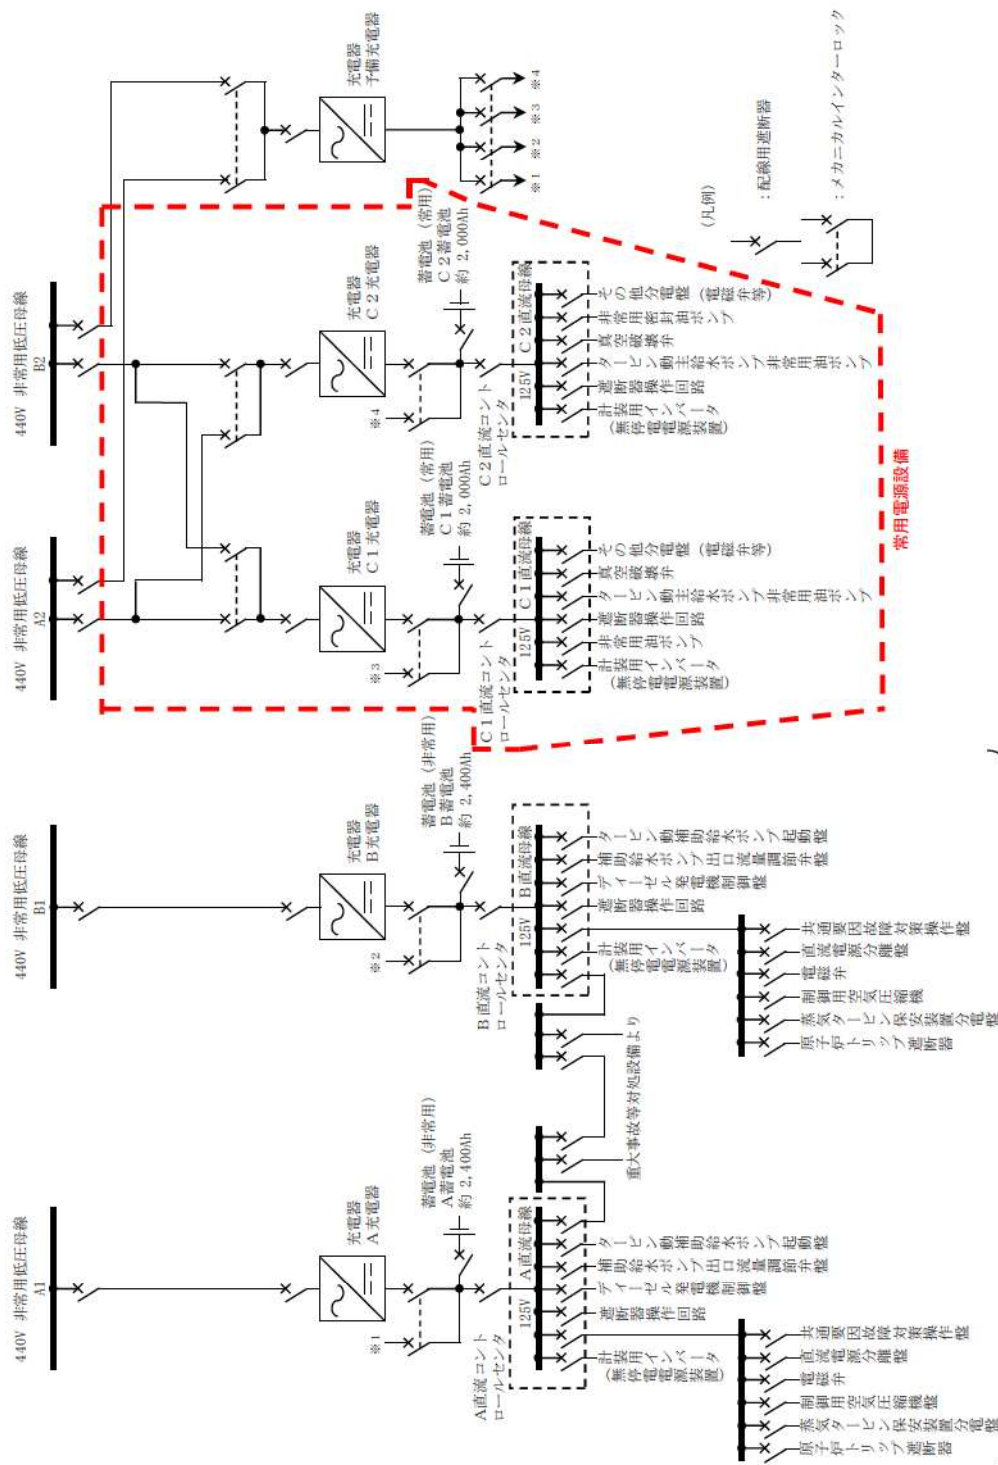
440V 非常用低圧母線 A1

440V 非常用低圧母線 B1

440V 非常用低圧母線 A2

440V 非常用低圧母線 B2

充電器 A充電器

充電器 B充電器

充電器 C1充電器

充電器 C2充電器

充電器 予備充電器

蓄電池（非常用） A蓄電池 約2,400Ah

蓄電池（非常用） B蓄電池 約2,400Ah

蓄電池（常用） C1蓄電池 約2,000Ah

蓄電池（常用） C2蓄電池 約2,000Ah

※1

※2

※3

※4

※1 ※2 ※3 ※4

A直流コントロールセンタ

125V

A直流母線

タービン動補助給水ポンプ起動盤

ディーゼル発電機制御盤

補助給水ポンプ出口流量調節弁

遮断器操作回路

計装用インバータ（無停電電源装置）

共通要因故障対策操作盤

直流電源分離盤

電磁弁

制御用空気圧縮機

蒸気タービン保安装置分電盤

原子炉トリップ遮断器

重大事故等対処設備より

B直流コントロールセンタ

125V

B直流母線

タービン動補助給水ポンプ起動盤

ディーゼル発電機制御盤

補助給水ポンプ出口流量調節弁

遮断器操作回路

計装用インバータ（無停電電源装置）

共通要因故障対策操作盤

直流電源分離盤

電磁弁

制御用空気圧縮機

蒸気タービン保安装置分電盤

原子炉トリップ遮断器

C1直流コントロールセンタ

125V

C1直流母線

その他分電盤（電磁弁等）

真空破壊弁

タービン動主給水ポンプ非常用油ポンプ

遮断器操作回路

非常用油ポンプ

計装用インバータ（無停電電源装置）

C2直流コントロールセンタ

125V

C2直流母線

その他分電盤（電磁弁等）

非常用密封油ポンプ

真空破壊弁

タービン動主給水ポンプ非常用油ポンプ

遮断器操作回路

計装用インバータ（無停電電源装置）

常用電源設備

（凡例）

：配線用遮断器

：メカニカルインターロック